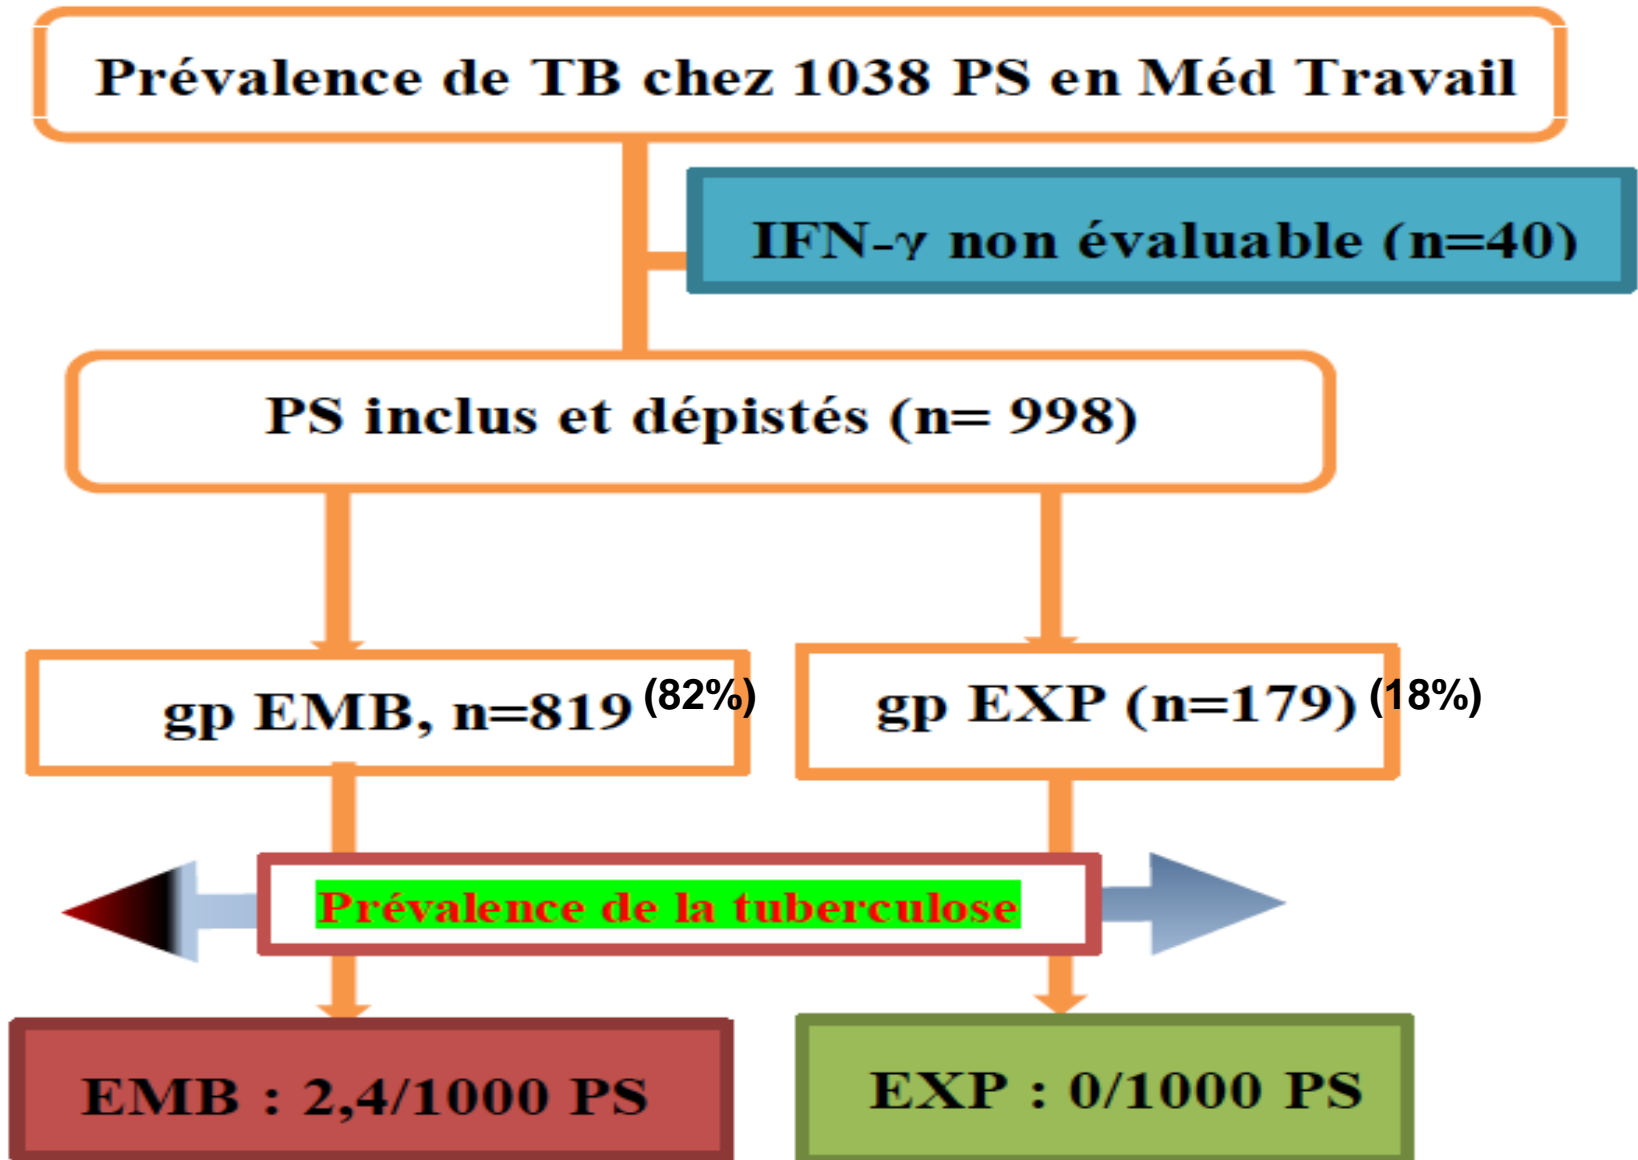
Prévalence de TB chez 1038 PS en Méd Travail

IFN-γ non évaluable (n=40)

PS inclus et dépistés (n= 998)

gp EMB, n=819 (82%)

gp EXP (n=179) (18%)

Prévalence de la tuberculose

EMB : 2,4/1000 PS

EXP : 0/1000 PS